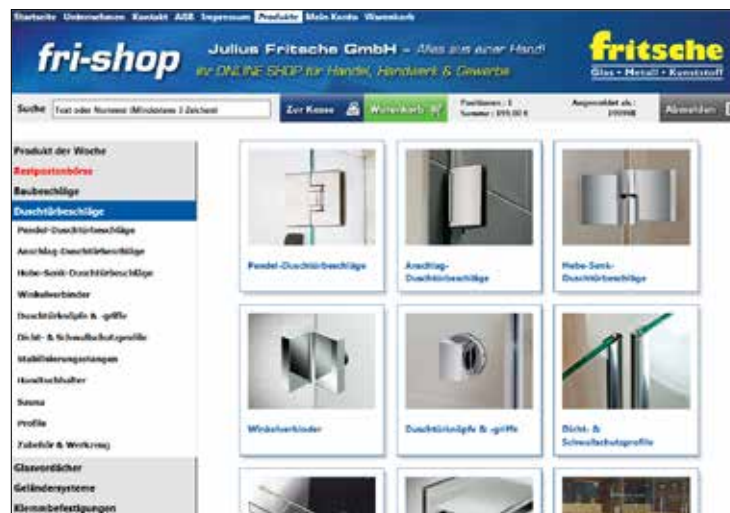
Startseite Unternehmen Kontakt AGB Impressum Produkte Mein Konto Warenkorb

fri-shop

Julius Fritsche GmbH – Alles aus einer Hand!
Ihr ONLINE SHOP für Handel, Handwerk & Gewerbe

fritsche
Glas • Metall • Kunststoff

Suche Text oder Nummer (Mindestens 3 Zeichen)

Zur Kasse

Warenkorb

Positionen : 1
Summe : 999,00 €

Angemeldet als :
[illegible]

Abmelden

Produkt der Woche
Restpostenbörse
Baubeschläge
Duschtürbeschläge
Pendel-Duschtürbeschläge
Anschlag-Duschtürbeschläge
Hebe-Senk-Duschtürbeschläge
Winkelverbinder
Duschtürknöpfe & -griffe
Dicht- & Schwallschutzprofile
Stabilisierungsstangen
Handtuchhalter
Sauna
Profile
Zubehör & Werkzeug
Glasvordächer
Geländersysteme
Klemmbefestigungen

Pendel-Duschtürbeschläge

Anschlag-Duschtürbeschläge

Hebe-Senk-Duschtürbeschläge

Winkelverbinder

Duschtürknöpfe & -griffe

Dicht- & Schwallschutzprofile